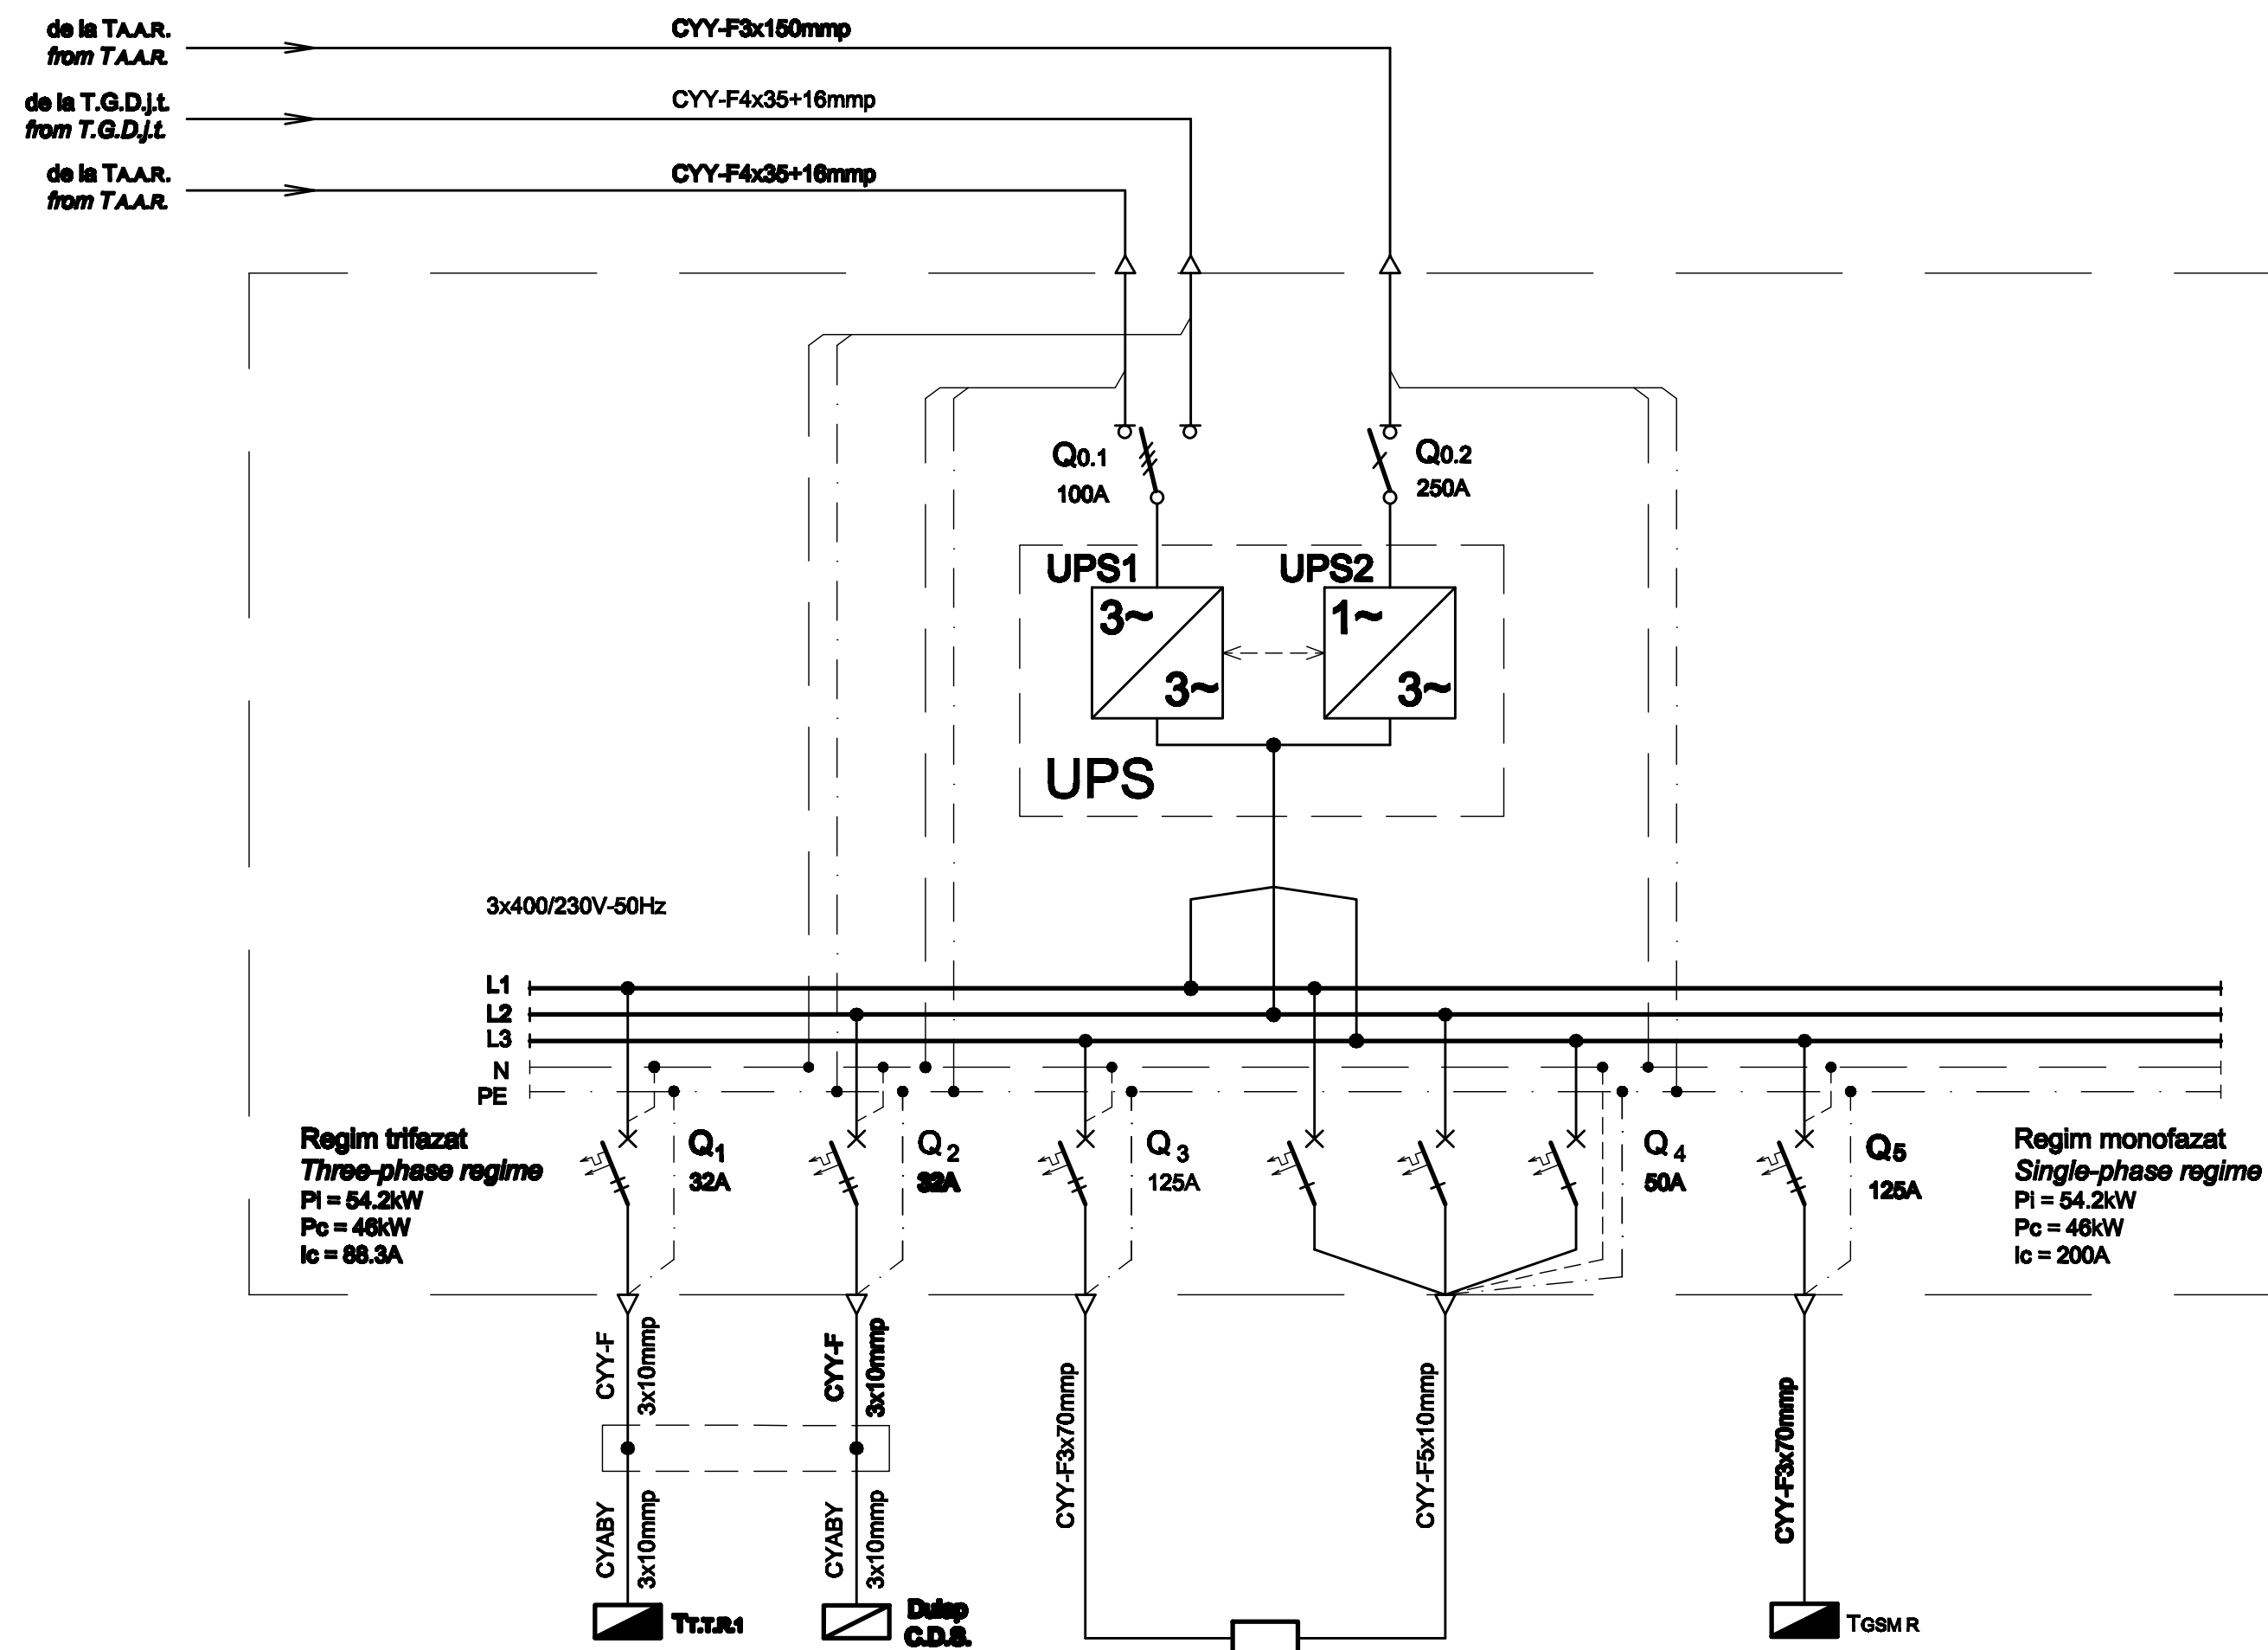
de la TA.A.R.
from TA.A.R.

CYY-F3x150mmp

de la T.G.D.j.t.
from T.G.D.j.t.

CYY-F4x35+16mmp

de la TA.A.R.
from TA.A.R.

CYY-F4x35+16mmp

Q0.1
100A

Q0.2
250A

UPS1

UPS2

3~

3~

1~

3~

UPS

3x400/230V-50Hz

L1
L2
L3
N
PE

Regim trifazat
Three-phase regime
Pi = 54.2kW
Pc = 46kW
Ic = 88.3A

Q1
32A

Q2
32A

Q3
125A

Q4
50A

Q5
125A

Regim monofazat
Single-phase regime
Pi = 54.2kW
Pc = 46kW
Ic = 200A

CYY-F 3x10mmp

CYY-F 3x10mmp

CYY-F3x70mmp

CYY-F5x10mmp

CYY-F3x70mmp

CYABY 3x10mmp

CYABY 3x10mmp

TT.T.R.1

Dulap
C.D.S.

TGSM R